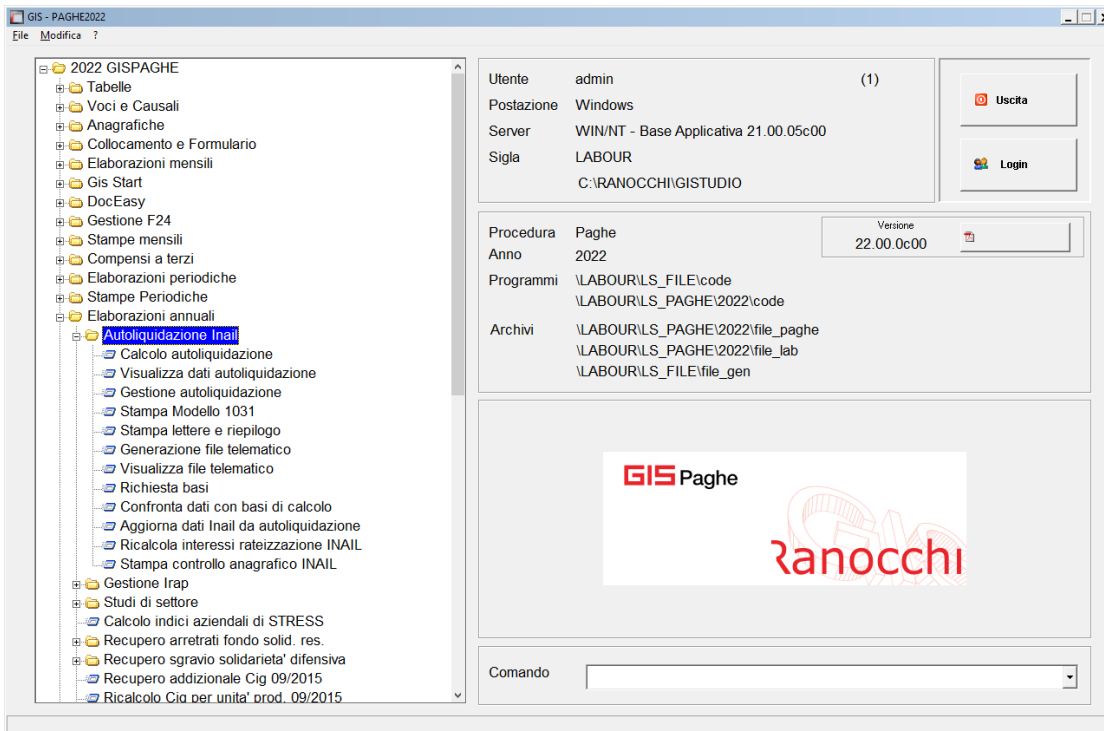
GIS - PAGHE2022

File Modifica ?

2022 GISPAGHE
Tabelle
Voci e Causali
Anagrafiche
Collocamento e Formulario
Elaborazioni mensili
Gis Start
DocEasy
Gestione F24
Stampe mensili
Compensi a terzi
Elaborazioni periodiche
Stampe Periodiche
Elaborazioni annuali
Autoliquidazione Inail
Calcolo autoliquidazione
Visualizza dati autoliquidazione
Gestione autoliquidazione
Stampa Modello 1031
Stampa lettere e riepilogo
Generazione file telematico
Visualizza file telematico
Richiesta basi
Confronta dati con basi di calcolo
Aggiorna dati Inail da autoliquidazione
Ricalcola interessi rateizzazione INAIL
Stampa controllo anagrafico INAIL
Gestione Irap
Studi di settore
Calcolo indici aziendali di STRESS
Recupero arretrati fondo solid. res.
Recupero sgravio solidarieta' difensiva
Recupero addizionale Cig 09/2015
Ricalcolo Cig per unita' prod. 09/2015

| Utente | admin | (1) |
|---|---|---|
| Postazione | Windows | |
| Server | WIN/NT - Base Applicativa 21.00.05c00 | |
| Sigla | LABOUR | |
| | C:\RANOCCHI\GISTUDIO | |

Uscita

Login

Procedura Paghe
Anno 2022

Versione
22.00.0c00

Programmi \LABOUR\LS_FILE\code
\LABOUR\LS_PAGHE\2022\code

Archivi \LABOUR\LS_PAGHE\2022\file_paghe
\LABOUR\LS_PAGHE\2022\file_lab
\LABOUR\LS_FILE\file_gen

GIS Paghe

Ranocchi

Comando